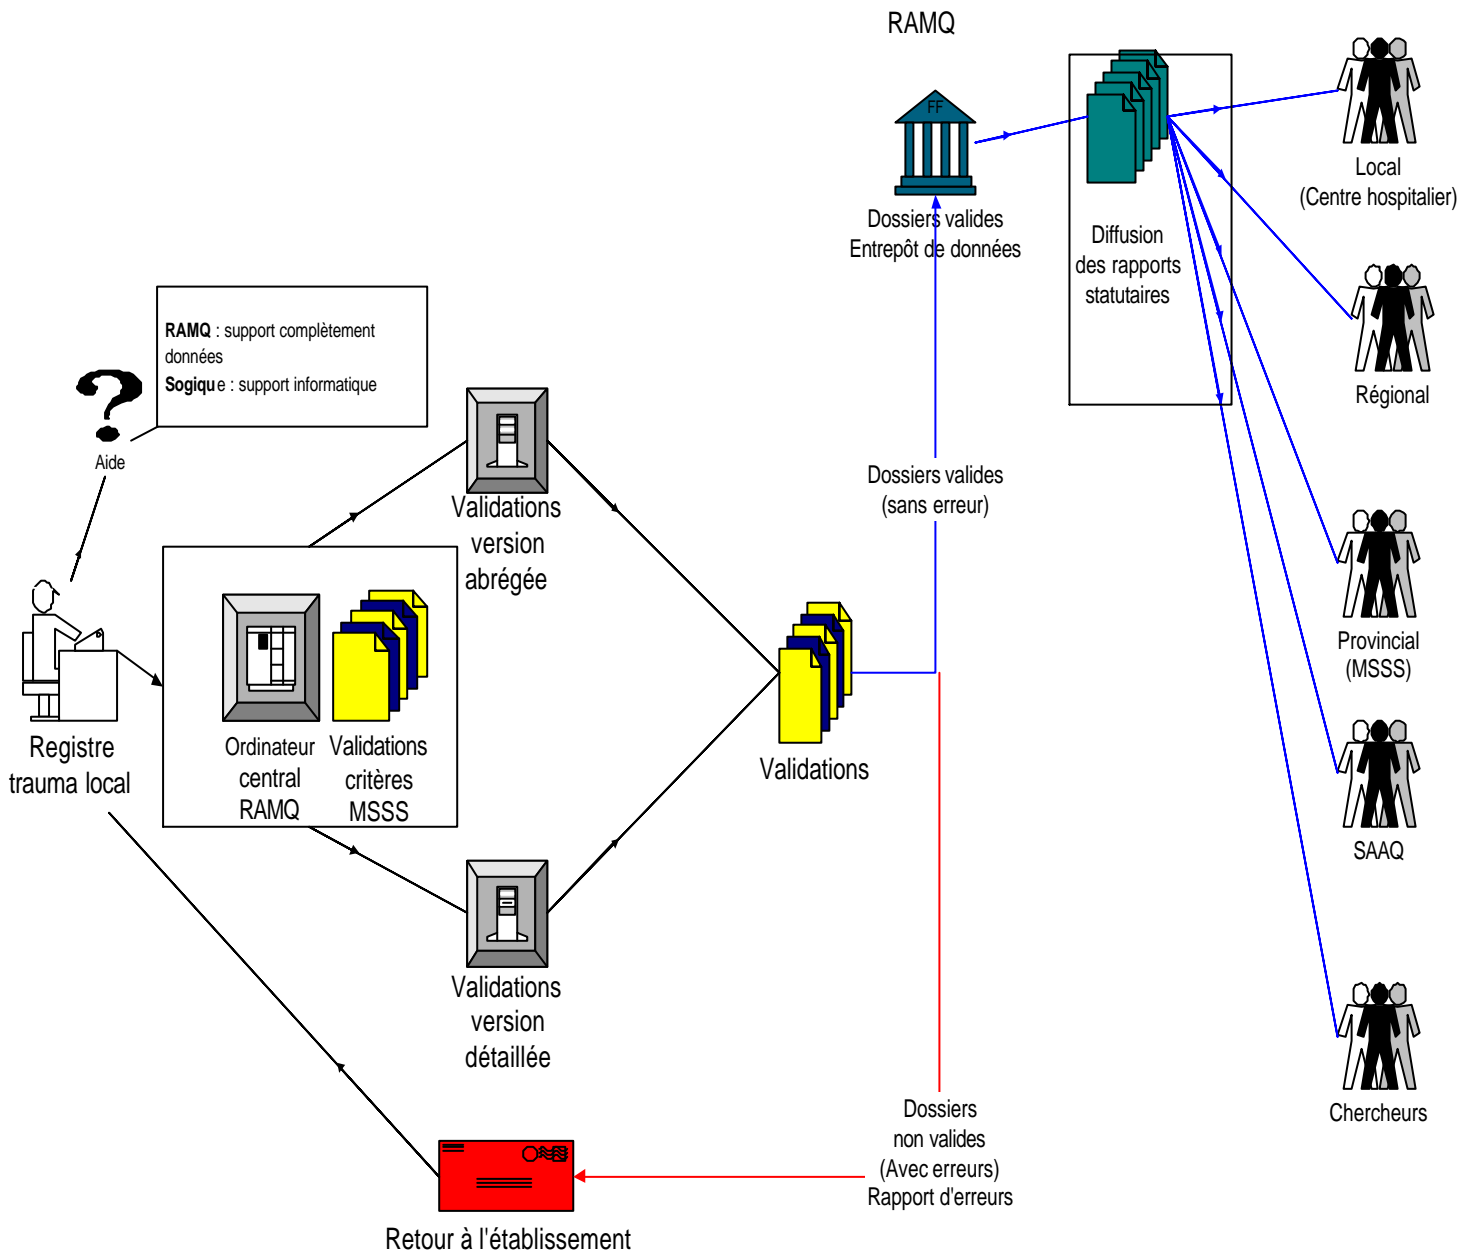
RAMQ

FF

Dossiers valides
Entrepôt de données

Diffusion
des rapports
statutaires

Local
(Centre hospitalier)

Régional

Provincial
(MSSS)

SAAQ

Chercheurs

**RAMQ** : support complètement données
**Sogique** : support informatique

Aide

Validations
version
abrégée

Dossiers valides
(sans erreur)

Registre
trauma local

Ordinateur
central
RAMQ

Validations
critères
MSSS

Validations

Validations
version
détaillée

Dossiers
non valides
(Avec erreurs)
Rapport d'erreurs

Retour à l'établissement